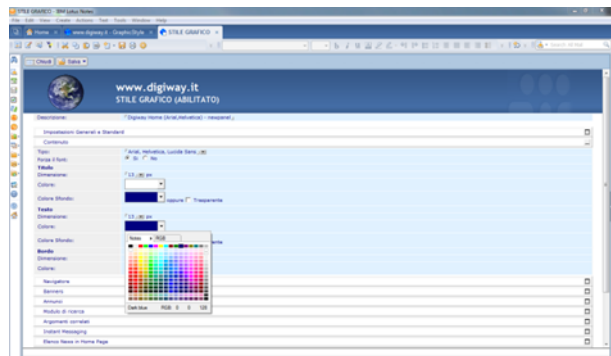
STILE GRAFICO - IBM Lotus Notes
File Edit View Create Actions Text Tools Window Help
Home × www.digiway.it - GraphicStyle × STILE GRAFICO ×
Chiudi Salva
www.digiway.it
STILE GRAFICO (ABILITATO)
Descrizione: Digiway Home (Arial,Helvetica) - newpanel
Impostazioni Generali e Standard
Contenuto
Tipo: Arial, Helvetica, Lucida Sans
Forza il font: Sì No
Titolo
Dimensione: 11 px
Colore:
Colore Sfondo: oppure Trasparente
Testo
Dimensione: 13 px
Colore:
Colore Sfondo:
Bordo
Dimensione:
Colore:
Notes RGB
Dark blue RGB 0 0 128
Navigatore
Banners
Annunci
Modulo di ricerca
Argomenti correlati
Instant Messaging
Elenco News in Home Page